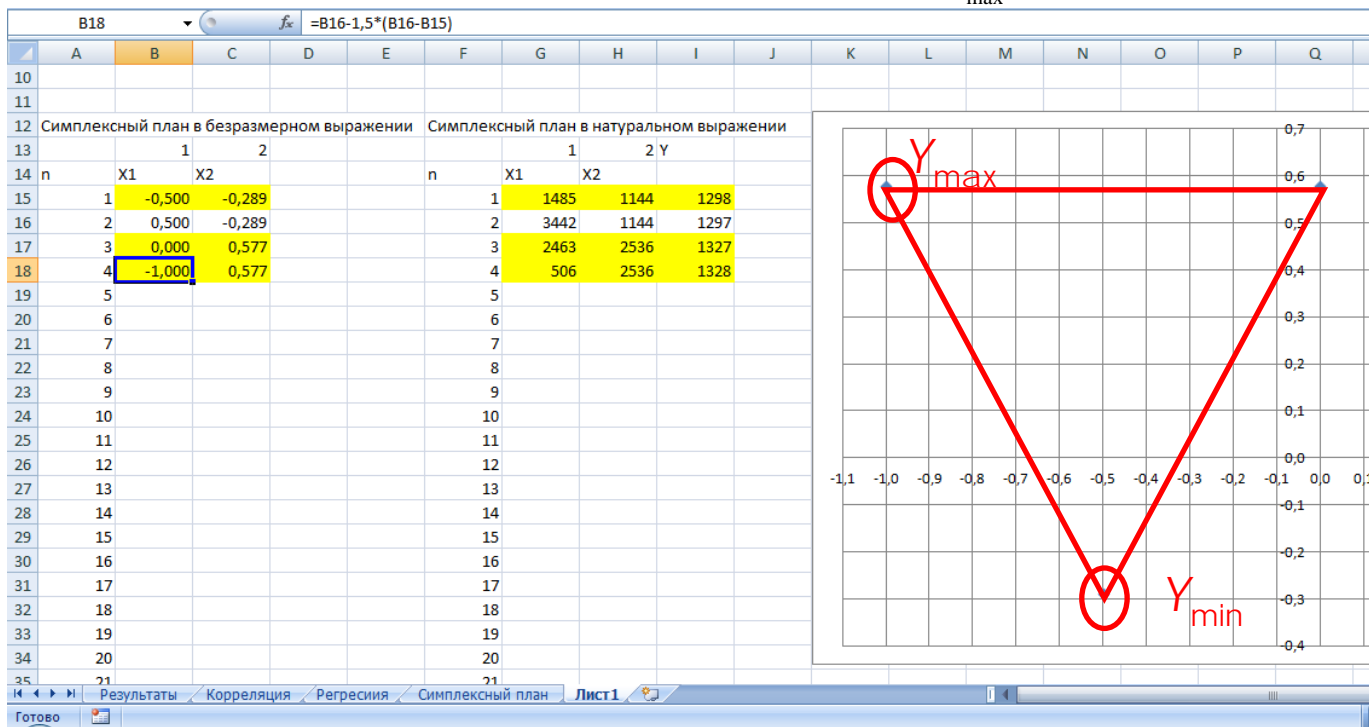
max

B18 $f_x$ =B16-1,5*(B16-B15)

| | A | B | C | D | E | F | G | H | I | J |
|---|---|---|---|---|---|---|---|---|---|---|
| 10 | | | | | | | | | | |
| 11 | | | | | | | | | | |
| 12 | Симплексный план в безразмерном выражении | | | | | Симплексный план в натуральном выражении | | | | |
| 13 | | 1 | 2 | | | | 1 | 2 | Y | |
| 14 | n | X1 | X2 | | | n | X1 | X2 | | |
| 15 | 1 | -0,500 | -0,289 | | | 1 | 1485 | 1144 | 1298 | |
| 16 | 2 | 0,500 | -0,289 | | | 2 | 3442 | 1144 | 1297 | |
| 17 | 3 | 0,000 | 0,577 | | | 3 | 2463 | 2536 | 1327 | |
| 18 | 4 | -1,000 | 0,577 | | | 4 | 506 | 2536 | 1328 | |
| 19 | 5 | | | | | 5 | | | | |
| 20 | 6 | | | | | 6 | | | | |
| 21 | 7 | | | | | 7 | | | | |
| 22 | 8 | | | | | 8 | | | | |
| 23 | 9 | | | | | 9 | | | | |
| 24 | 10 | | | | | 10 | | | | |
| 25 | 11 | | | | | 11 | | | | |
| 26 | 12 | | | | | 12 | | | | |
| 27 | 13 | | | | | 13 | | | | |
| 28 | 14 | | | | | 14 | | | | |
| 29 | 15 | | | | | 15 | | | | |
| 30 | 16 | | | | | 16 | | | | |
| 31 | 17 | | | | | 17 | | | | |
| 32 | 18 | | | | | 18 | | | | |
| 33 | 19 | | | | | 19 | | | | |
| 34 | 20 | | | | | 20 | | | | |
| 35 | 21 | | | | | 21 | | | | |

K L M N O P Q

$Y_{max}$

$Y_{min}$

0,7
0,6
0,5
0,4
0,3
0,2
0,1
0,0
-0,1
-0,2
-0,3
-0,4

-1,1 -1,0 -0,9 -0,8 -0,7 -0,6 -0,5 -0,4 -0,3 -0,2 -0,1 0,0 0,1

Результаты | Корреляция | Регресия | Симплексный план | Лист1

Готово